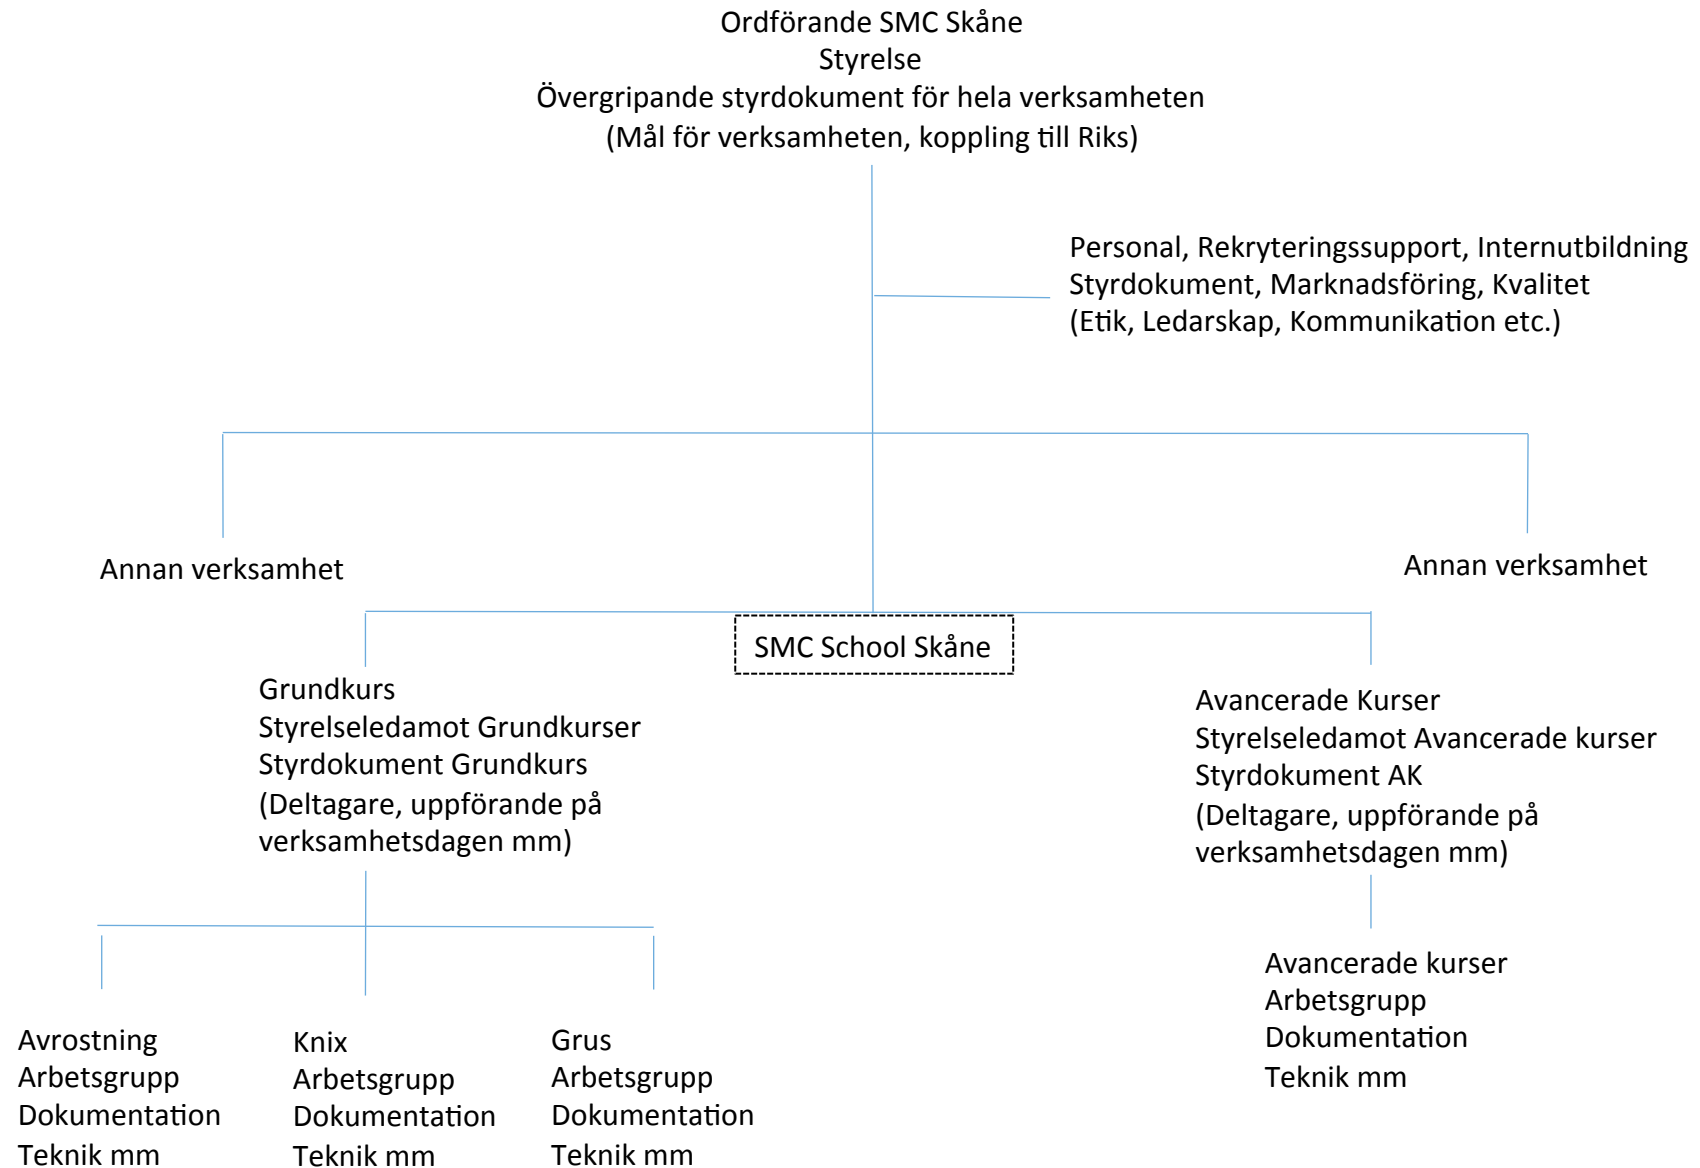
Ordförande SMC Skåne
Styrelse
Övergripande styrdokument för hela verksamheten
(Mål för verksamheten, koppling till Riks)

Personal, Rekryteringssupport, Internutbildning
Styrdokument, Marknadsföring, Kvalitet
(Etik, Ledarskap, Kommunikation etc.)

Annan verksamhet

Annan verksamhet

SMC School Skåne

Grundkurs
Styrelseledamot Grundkurser
Styrdokument Grundkurs
(Deltagare, uppförande på verksamhetsdagen mm)

Avancerade Kurser
Styrelseledamot Avancerade kurser
Styrdokument AK
(Deltagare, uppförande på verksamhetsdagen mm)

Avancerade kurser
Arbetsgrupp
Dokumentation
Teknik mm

Avrostning
Arbetsgrupp
Dokumentation
Teknik mm

Knix
Arbetsgrupp
Dokumentation
Teknik mm

Grus
Arbetsgrupp
Dokumentation
Teknik mm